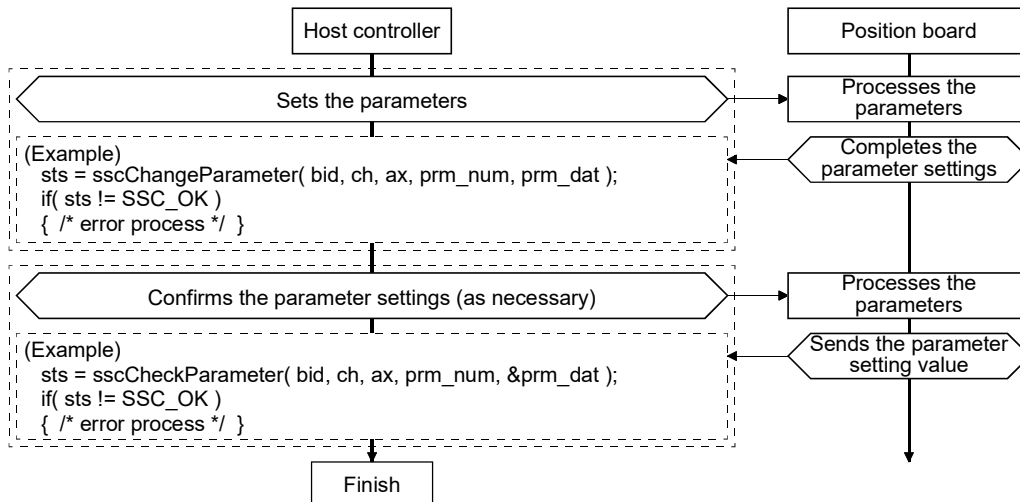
Host controller

Position board

Sets the parameters

Processes the parameters

(Example)
sts = sscChangeParameter( bid, ch, ax, prm_num, prm_dat );
if( sts != SSC_OK )
{ /* error process */ }

Completes the parameter settings

Confirms the parameter settings (as necessary)

Processes the parameters

(Example)
sts = sscCheckParameter( bid, ch, ax, prm_num, &prm_dat );
if( sts != SSC_OK )
{ /* error process */ }

Sends the parameter setting value

Finish